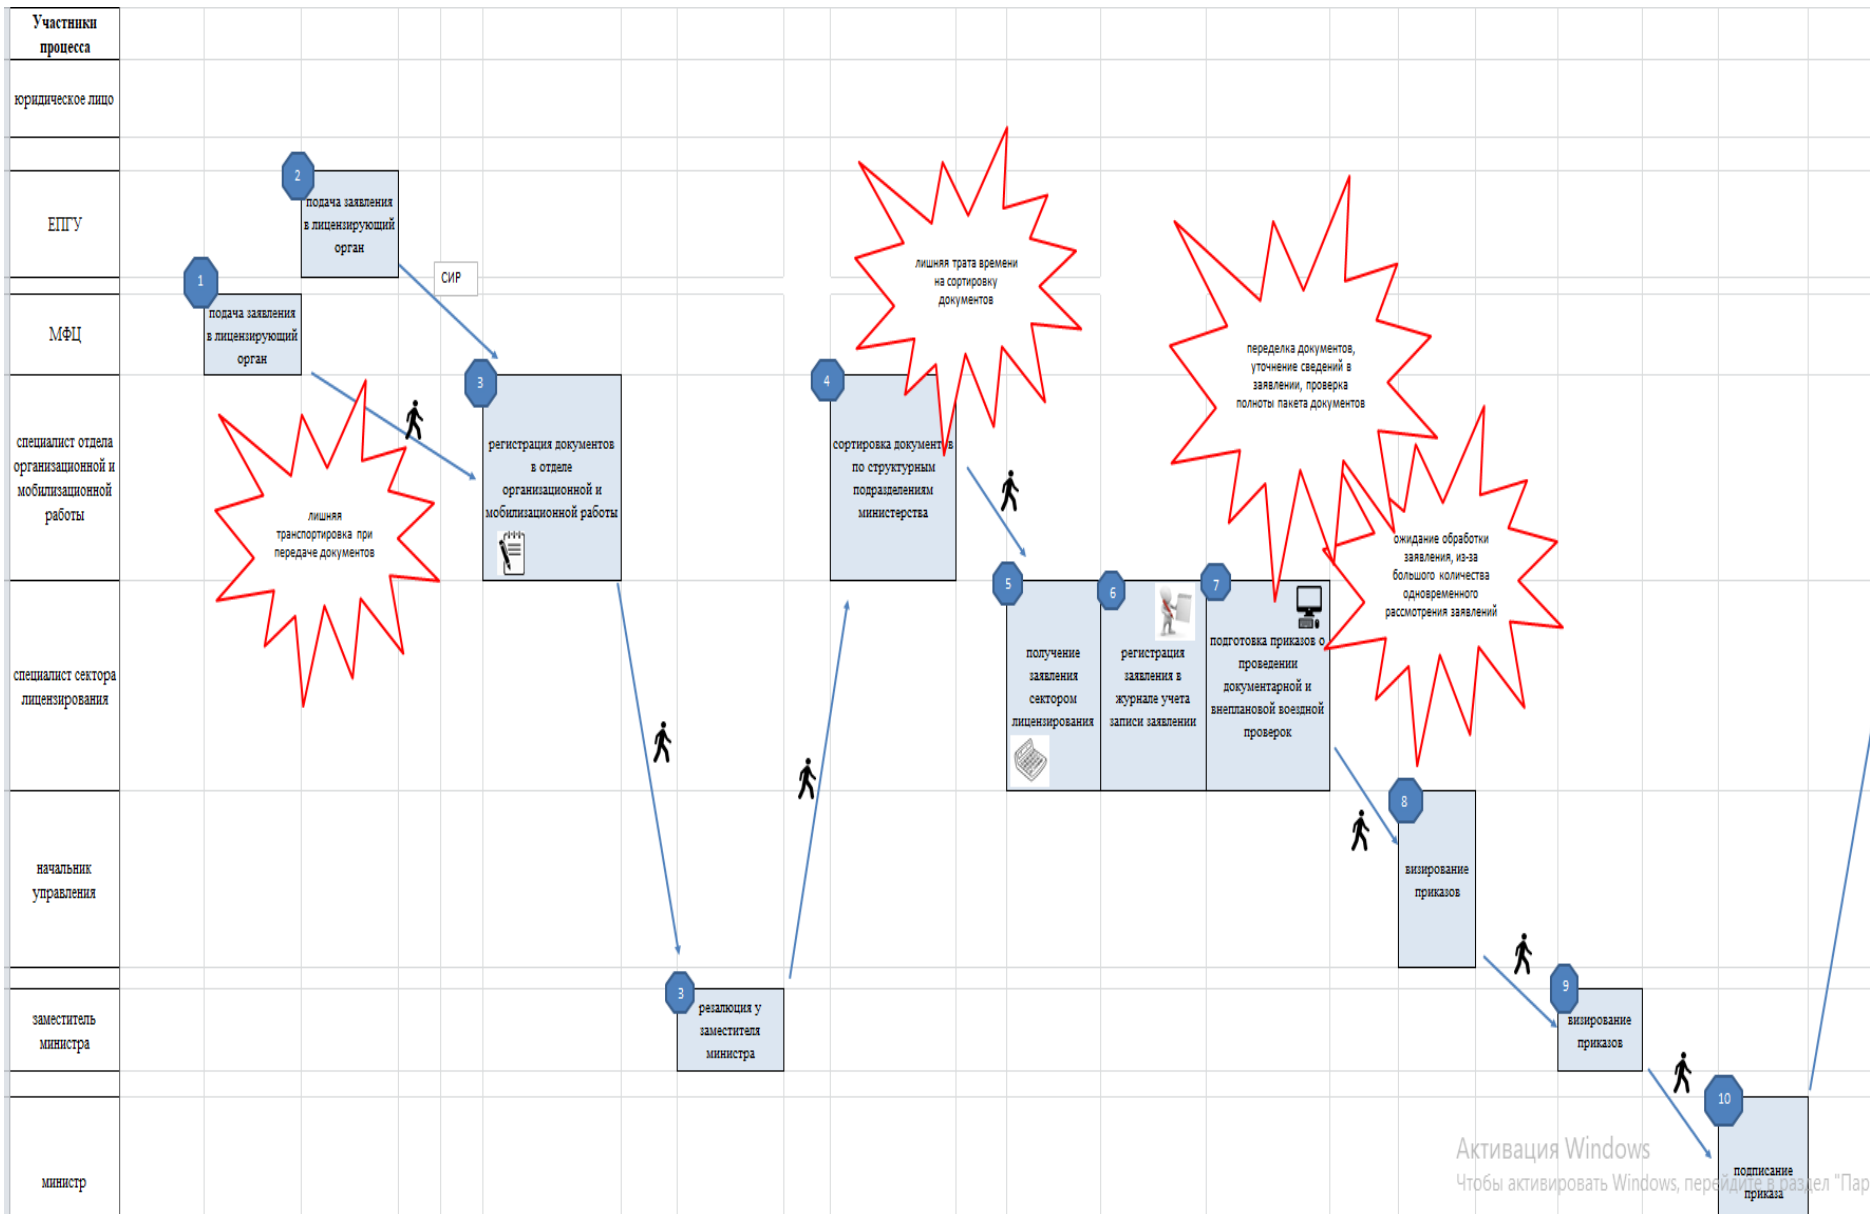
Участники процесса

юридическое лицо

ЕПГУ

МФЦ

специалист отдела организационной и мобилизационной работы

специалист сектора лицензирования

начальник управления

заместитель министра

министр

2
подача заявления в лицензирующий орган

СИР

1
подача заявления в лицензирующий орган

лишняя транспортировка при передаче документов

3
регистрация документов в отделе организационной и мобилизационной работы

3
резолюция у заместителя министра

лишняя трата времени на сортировку документов

4
сортировка документов по структурным подразделениям министерства

5
получение заявления сектором лицензирования

6
регистрация заявления в журнале учета записи заявлении

7
подготовка приказов о проведении документарной и внеплановой воездной проверок

переделка документов, уточнение сведений в заявлении, проверка полноты пакета документов

ожидание обработки заявления, из-за большого количества одновременного рассмотрения заявлений

8
визирование приказов

9
визирование приказов

10
подписание приказа

Активация Windows
Чтобы активировать Windows, перейдите в раздел "Пар